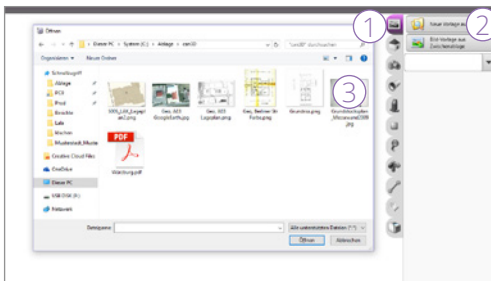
Öffnen

← → ⌄ ↑ Dieser PC › System (C:) › Ablage › cad3D ⌄ ↻ "cad3D" durchsuchen

Organisieren ▾ Neuer Ordner

Schnellzugriff
Ablage
PC3
iPod
Brsche
Lab
Mscher
Musterstadt_Muste
Creative Cloud Files
OneDrive
Dieser PC
USB-DISK (E:)
Netzwerk

1000_Lift_Lageplan2.png
Geo_601 GoogleEarth.jpg
Geo_601 Lageplan.png
Geo_Bestand 1b Farbe.jpeg
Grundriss.png
Grundrissplan_Musterzeit2009.jpg
PDF
Waschung.pdf

Dateiname: Alle unterstützten Dateien (*.*)
Öffnen Abbrechen

1
2
3

Neue Vorlage au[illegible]
Bild-Vorlage aus Zwischenablage